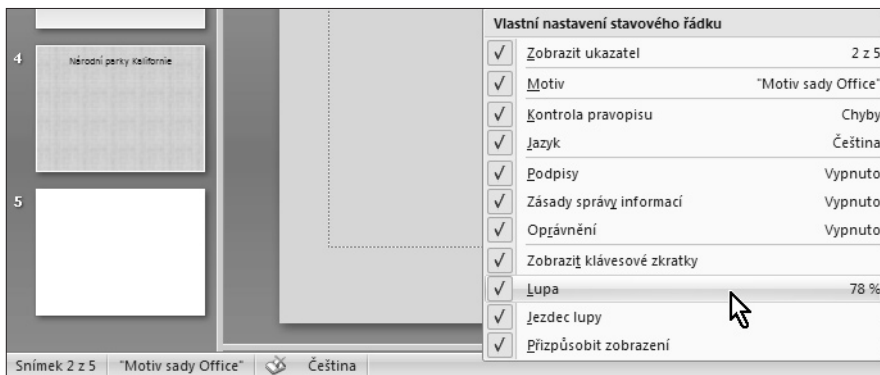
4

Národní parky Kalifornie

5

Vlastní nastavení stavového řádku

√ Zobrazit ukazatel 2 z 5

√ Motiv "Motiv sady Office"

√ Kontrola pravopisu Chyby

√ Jazyk Čeština

√ Podpisy Vypnuto

√ Zásady správy informací Vypnuto

√ Oprávnění Vypnuto

√ Zobrazit klávesové zkratky

√ Lupa 78 %

√ Jezdec lupy

√ Přizpůsobit zobrazení

Snímek 2 z 5 "Motiv sady Office" Čeština